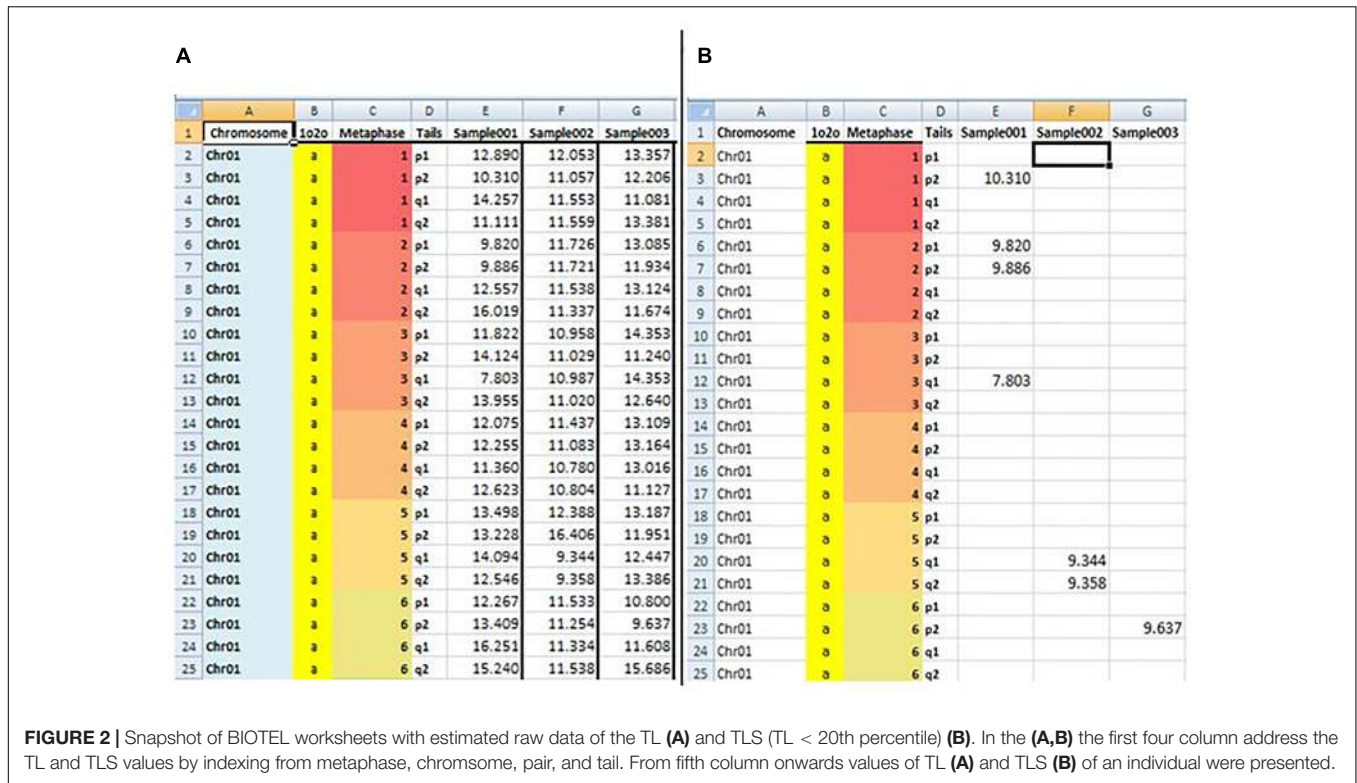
A

| | A | B | C | D | E | F | G |
|---|---|---|---|---|---|---|---|
| 1 | Chromosome | 1o2o | Metaphase | Tails | Sample001 | Sample002 | Sample003 |
| 2 | Chr01 | a | 1 | p1 | 12.890 | 12.053 | 13.357 |
| 3 | Chr01 | a | 1 | p2 | 10.310 | 11.057 | 12.206 |
| 4 | Chr01 | a | 1 | q1 | 14.257 | 11.553 | 11.081 |
| 5 | Chr01 | a | 1 | q2 | 11.111 | 11.559 | 13.381 |
| 6 | Chr01 | a | 2 | p1 | 9.820 | 11.726 | 13.085 |
| 7 | Chr01 | a | 2 | p2 | 9.886 | 11.721 | 11.934 |
| 8 | Chr01 | a | 2 | q1 | 12.557 | 11.538 | 13.124 |
| 9 | Chr01 | a | 2 | q2 | 16.019 | 11.337 | 11.674 |
| 10 | Chr01 | a | 3 | p1 | 11.822 | 10.958 | 14.353 |
| 11 | Chr01 | a | 3 | p2 | 14.124 | 11.029 | 11.240 |
| 12 | Chr01 | a | 3 | q1 | 7.803 | 10.987 | 14.353 |
| 13 | Chr01 | a | 3 | q2 | 13.955 | 11.020 | 12.640 |
| 14 | Chr01 | a | 4 | p1 | 12.075 | 11.437 | 13.109 |
| 15 | Chr01 | a | 4 | p2 | 12.255 | 11.083 | 13.164 |
| 16 | Chr01 | a | 4 | q1 | 11.360 | 10.780 | 13.016 |
| 17 | Chr01 | a | 4 | q2 | 12.623 | 10.804 | 11.127 |
| 18 | Chr01 | a | 5 | p1 | 13.498 | 12.388 | 13.187 |
| 19 | Chr01 | a | 5 | p2 | 13.228 | 16.406 | 11.951 |
| 20 | Chr01 | a | 5 | q1 | 14.094 | 9.344 | 12.447 |
| 21 | Chr01 | a | 5 | q2 | 12.546 | 9.358 | 13.386 |
| 22 | Chr01 | a | 6 | p1 | 12.267 | 11.533 | 10.800 |
| 23 | Chr01 | a | 6 | p2 | 13.409 | 11.254 | 9.637 |
| 24 | Chr01 | a | 6 | q1 | 16.251 | 11.334 | 11.608 |
| 25 | Chr01 | a | 6 | q2 | 15.240 | 11.538 | 15.686 |

B

| | A | B | C | D | E | F | G |
|---|---|---|---|---|---|---|---|
| 1 | Chromosome | 1o2o | Metaphase | Tails | Sample001 | Sample002 | Sample003 |
| 2 | Chr01 | a | 1 | p1 | | | |
| 3 | Chr01 | a | 1 | p2 | 10.310 | | |
| 4 | Chr01 | a | 1 | q1 | | | |
| 5 | Chr01 | a | 1 | q2 | | | |
| 6 | Chr01 | a | 2 | p1 | 9.820 | | |
| 7 | Chr01 | a | 2 | p2 | 9.886 | | |
| 8 | Chr01 | a | 2 | q1 | | | |
| 9 | Chr01 | a | 2 | q2 | | | |
| 10 | Chr01 | a | 3 | p1 | | | |
| 11 | Chr01 | a | 3 | p2 | | | |
| 12 | Chr01 | a | 3 | q1 | 7.803 | | |
| 13 | Chr01 | a | 3 | q2 | | | |
| 14 | Chr01 | a | 4 | p1 | | | |
| 15 | Chr01 | a | 4 | p2 | | | |
| 16 | Chr01 | a | 4 | q1 | | | |
| 17 | Chr01 | a | 4 | q2 | | | |
| 18 | Chr01 | a | 5 | p1 | | | |
| 19 | Chr01 | a | 5 | p2 | | | |
| 20 | Chr01 | a | 5 | q1 | | 9.344 | |
| 21 | Chr01 | a | 5 | q2 | | 9.358 | |
| 22 | Chr01 | a | 6 | p1 | | | |
| 23 | Chr01 | a | 6 | p2 | | | 9.637 |
| 24 | Chr01 | a | 6 | q1 | | | |
| 25 | Chr01 | a | 6 | q2 | | | |

FIGURE 2 | Snapshot of BIOTEL worksheets with estimated raw data of the TL (A) and TLS (TL < 20th percentile) (B). In the (A,B) the first four column address the TL and TLS values by indexing from metaphase, chromsome, pair, and tail. From fifth column onwards values of TL (A) and TLS (B) of an individual were presented.